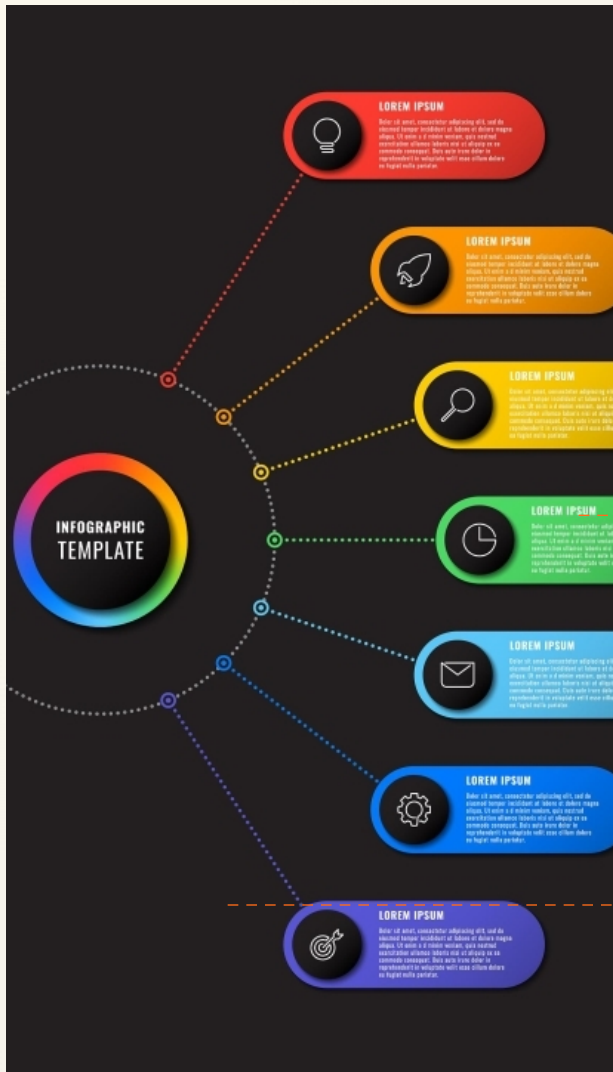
LOREM IPSUM
Dolor sit amet, consectetur adipiscing elit, sed do eiusmod tempor incididunt ut labore et dolore magna aliqua. Ut enim ad minim veniam, quis nostrud exercitation ullamco laboris nisi ut aliquip ex ea commodo consequat. Duis aute irure dolor in reprehenderit in voluptate velit esse cillum dolore eu fugiat nulla pariatur.

LOREM IPSUM
Dolor sit amet, consectetur adipiscing elit, sed do eiusmod tempor incididunt ut labore et dolore magna aliqua. Ut enim ad minim veniam, quis nostrud exercitation ullamco laboris nisi ut aliquip ex ea commodo consequat. Duis aute irure dolor in reprehenderit in voluptate velit esse cillum dolore eu fugiat nulla pariatur.

LOREM IPSUM
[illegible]

INFOGRAPHIC
TEMPLATE

LOREM IPSUM
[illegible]

LOREM IPSUM
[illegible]

LOREM IPSUM
Dolor sit amet, consectetur adipiscing elit, sed do eiusmod tempor incididunt ut labore et dolore magna aliqua. Ut enim ad minim veniam, quis nostrud exercitation ullamco laboris nisi ut aliquip ex ea commodo consequat. Duis aute irure dolor in reprehenderit in voluptate velit esse cillum dolore eu fugiat nulla pariatur.

LOREM IPSUM
Dolor sit amet, consectetur adipiscing elit, sed do eiusmod tempor incididunt ut labore et dolore magna aliqua. Ut enim ad minim veniam, quis nostrud exercitation ullamco laboris nisi ut aliquip ex ea commodo consequat. Duis aute irure dolor in reprehenderit in voluptate velit esse cillum dolore eu fugiat nulla pariatur.